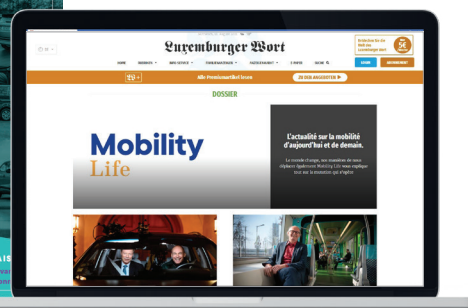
Luxemburger Wort

HOME

LOGIN

tv

Alle Premiumartikel lesen

DOSSIER

Mobility
Life

L'actualité sur la mobilité d'aujourd'hui et de demain.

Le monde change, nos manières de nous déplacer également. Mobility Life vous explique tout sur la mutation qui s'opère.

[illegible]